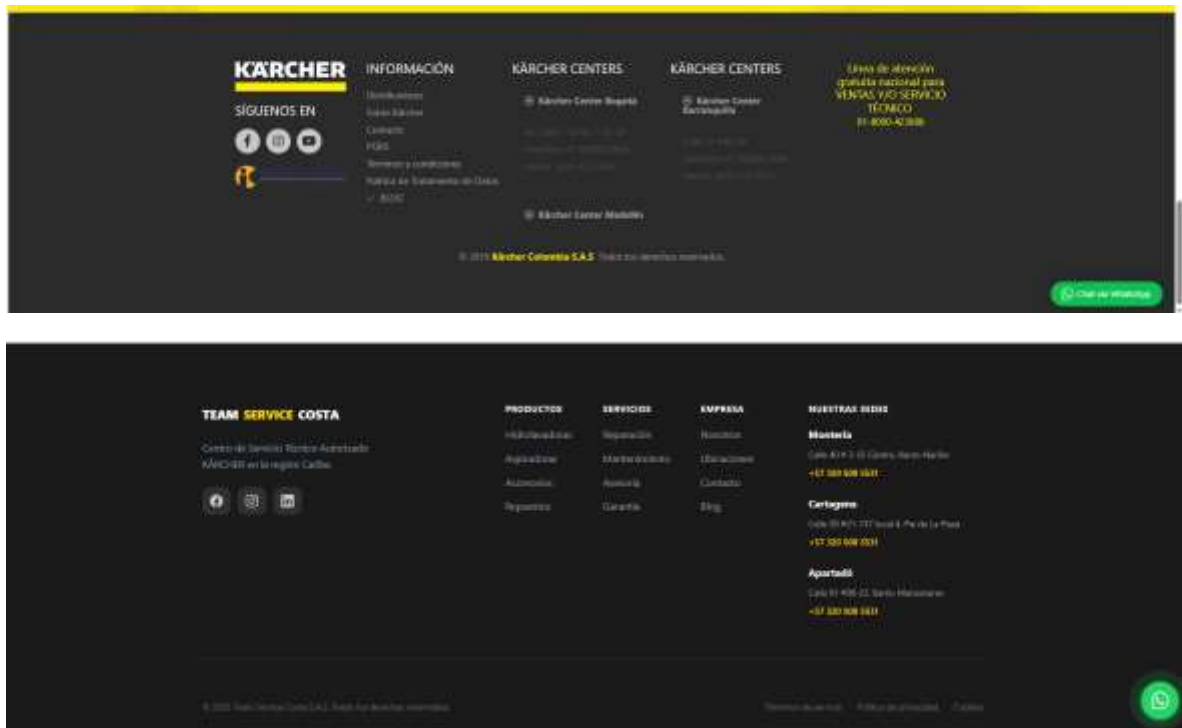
KÄRCHER

SÍGUENOS EN

INFORMACIÓN

Distribuidores
Sobre Kärcher
Contacto
PQRS
Términos y condiciones
Política de Tratamiento de Datos
BLOG

KÄRCHER CENTERS

Kärcher Center Bogotá

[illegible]

Kärcher Center Medellín

KÄRCHER CENTERS

Kärcher Center Barranquilla

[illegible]

Línea de atención gratuita nacional para VENTAS Y/O SERVICIO TÉCNICO
01-8000-423606

© 2019 Kärcher Colombia S.A.S. Todos los derechos reservados.

Chat vía WhatsApp

TEAM SERVICE COSTA

Centro de Servicio Técnico Autorizado KÄRCHER en la región Caribe.

PRODUCTOS
Hidrolavadoras
Aspiradoras
Accesorios
Repuestos

SERVICIOS
Reparación
Mantenimiento
Asesoría
Garantía

EMPRESA
Nosotros
Ubicaciones
Contacto
Blog

NUESTRAS SEDES

Montería
Calle 41 # 3-13 Centro, Barrio Norte
+57 320 508 5531

Cartagena
Calle 30 #71-117 local 4, Pie de La Popa
+57 320 508 5531

Apartadó
Calle 91 #99-22, Barrio Manzanares
+57 320 508 5531

© 2025 Team Service Costa S.A.S. Todos los derechos reservados.

Términos de servicio   Política de privacidad   Cookies